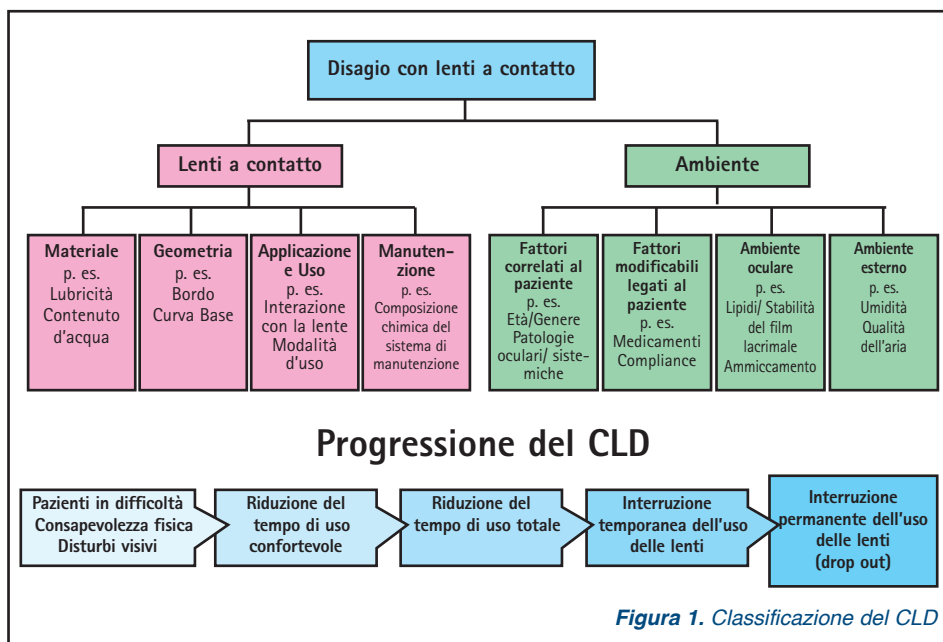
Disagio con lenti a contatto

Lenti a contatto

Ambiente

Materiale
p. es.
Lubricità
Contenuto d'acqua

Geometria
p. es.
Bordo
Curva Base

Applicazione e Uso
p. es.
Interazione con la lente
Modalità d'uso

Manutenzione
p. es.
Composizione chimica del sistema di manutenzione

Fattori correlati al paziente
p. es.
Età/Genere
Patologie oculari/ sistemiche

Fattori modificabili legati al paziente
p. es.
Medicamenti
Compliance

Ambiente oculare
p. es.
Lipidi/ Stabilità del film lacrimale
Ammiccamento

Ambiente esterno
p. es.
Umidità
Qualità dell'aria

Progressione del CLD

Pazienti in difficoltà
Consapevolezza fisica
Disturbi visivi

Riduzione del tempo di uso confortevole

Riduzione del tempo di uso totale

Interruzione temporanea dell'uso delle lenti

Interruzione permanente dell'uso delle lenti (drop out)

Figura 1. Classificazione del CLD